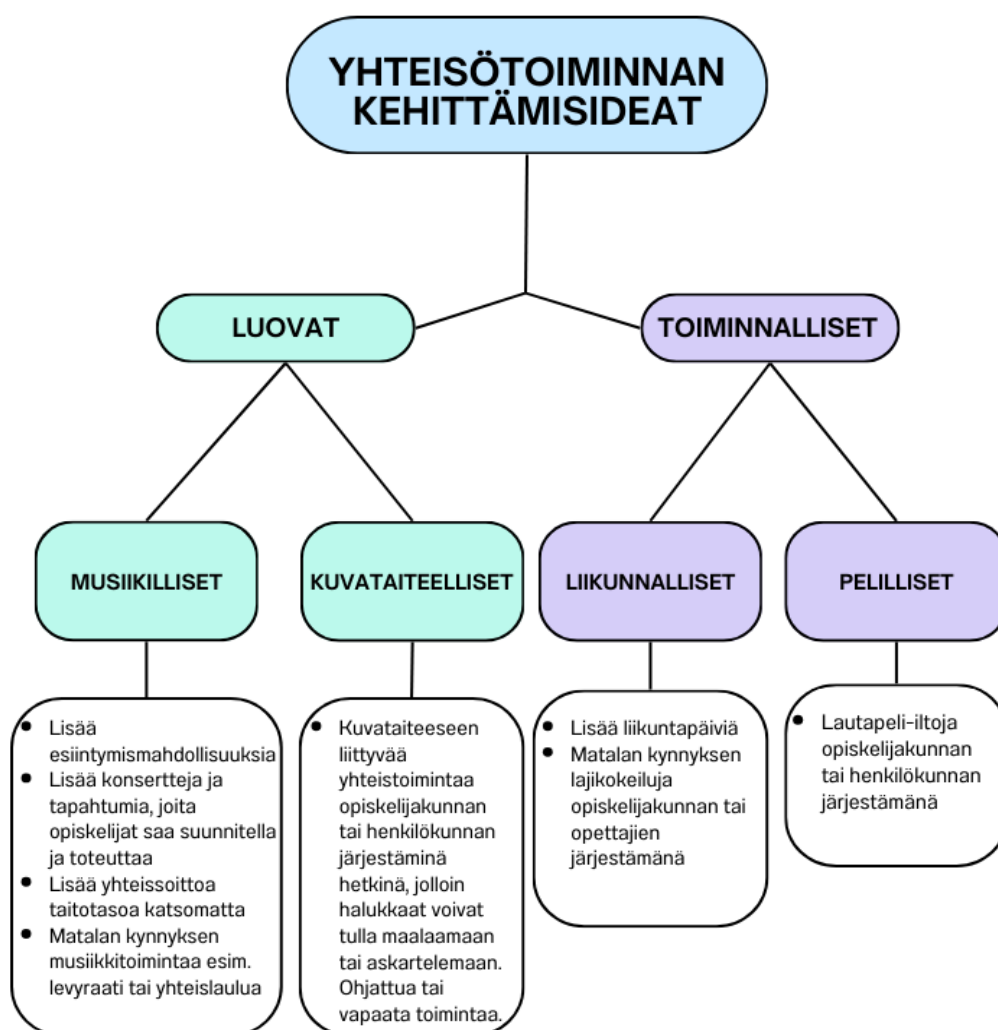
YHTEISÖTOIMINNAN KEHITTÄMISIDEAT

LUOVAT

TOIMINNALLISET

MUSIIKILLISET

KUVATAITEELLISET

LIIKUNNALLISET

PELILLISET

- Lisää esiintymismahdollisuuksia
- Lisää konsertteja ja tapahtumia, joita opiskelijat saa suunnitella ja toteuttaa
- Lisää yhteissoittoa taitotasoa katsomatta
- Matalan kynnyksen musiikkitoimintaa esim. levyraati tai yhteislaulua

- Kuvataiteeseen liittyvää yhteistoimintaa opiskelijakunnan tai henkilökunnan järjestäminä hetkinä, jolloin halukkaat voivat tulla maalaamaan tai askartelemaan. Ohjattua tai vapaata toimintaa.

- Lisää liikuntapäiviä
- Matalan kynnyksen lajikokeiluja opiskelijakunnan tai opettajien järjestämänä

- Lautapeli-iltoja opiskelijakunnan tai henkilökunnan järjestämänä